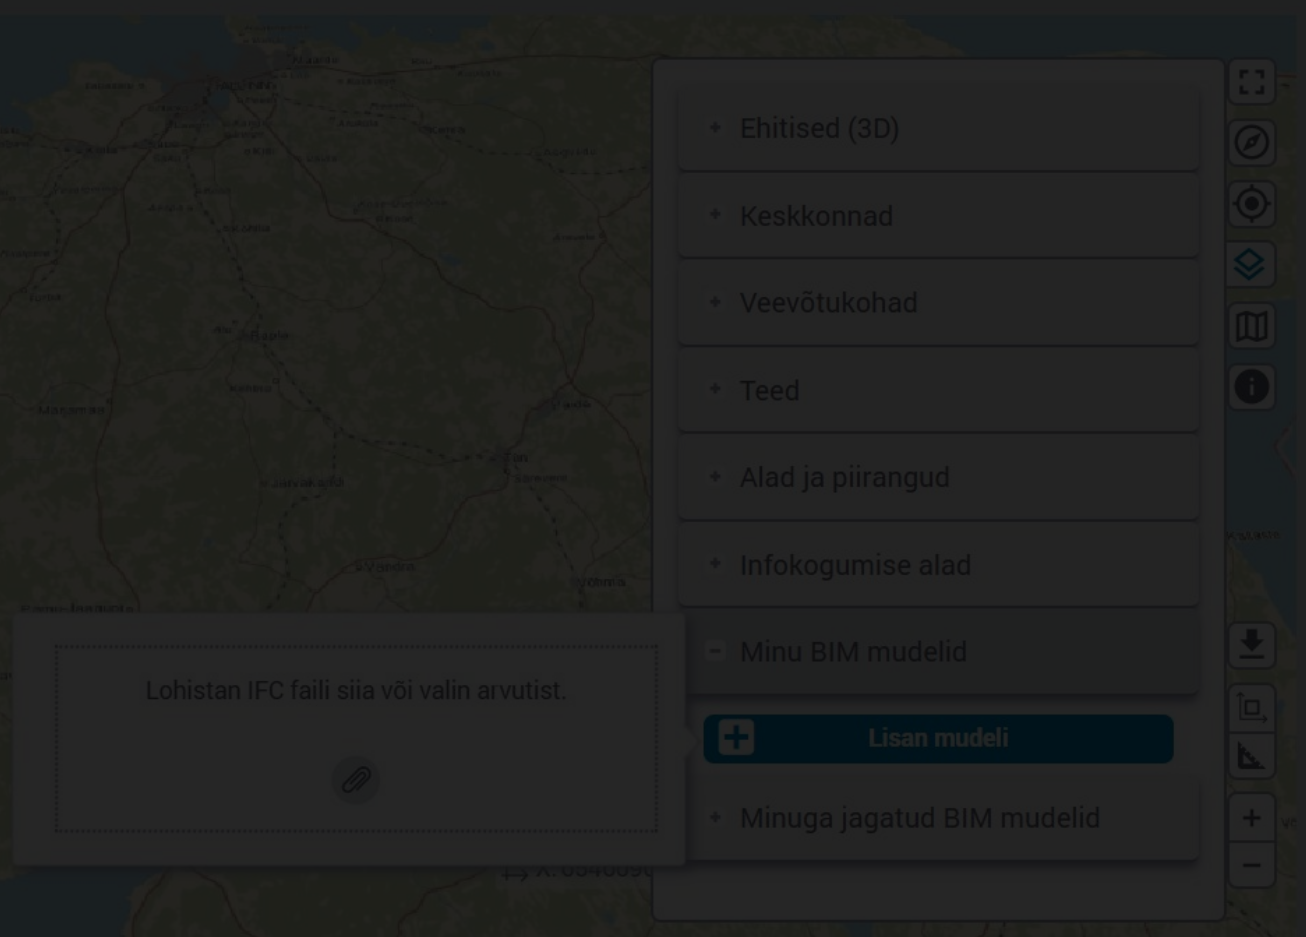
+ Ehitised (3D)

+ Keskkonnad

+ Veevõtukohad

+ Teed

+ Alad ja piirangud

+ Infokogumise alad

− Minu BIM mudelid

Lisan mudeli

+ Minuga jagatud BIM mudelid

Lohistan IFC faili siia või valin arvutist.

X: 654609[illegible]